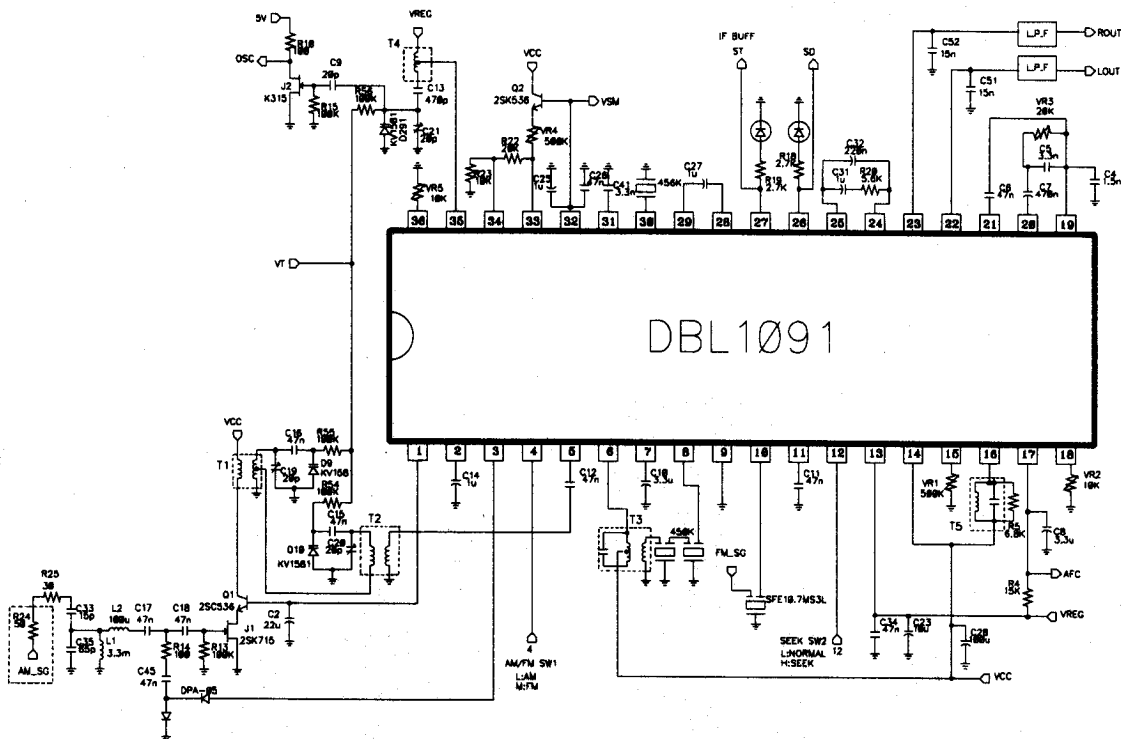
5V
R18 100
OSC
C9 20p
J2 K315
R16 100K
R15 100K
D201
C21 20p
VREC
T4
C13 470p
VR5 10K
VCC
Q2 2SK536
VR4 500K
R22 20K
R23 10K
C25 1u
C26 47n
C41 3.3n
456K
C27 1u
VSM
IF BUFF
ST
SD
R19 2.7K
R18 2.7K
C32 220n
C31 1u
R20 5.6K
C52 15n
C51 15n
L.P.F
L.P.F
ROUT
LOUT
VR3 20K
C5 3.3n
C6 47n
C7 470n
C4 1.5n
36 35 34 33 32 31 30 29 28 27 26 25 24 23 22 21 20 19
VT
DBL1091
1 2 3 4 5 6 7 8 9 10 11 12 13 14 15 16 17 18
VCC
T1
C16 47n
R50 100K
C19 20p
D9 KV158
R54 100K
C15 47n
C20 20p
D10 KV1581
T2
C14 1u
C12 47n
T3
C10 3.3u
456K
C11 47n
VR1 500K
T5
R5 6.8K
VR2 10K
C8 3.3u
R25 39
R24 50
C33 10p
C35 85p
AM_SG
L2 100u
L1 3.3m
C17 47n
C18 47n
Q1 2SC536
C2 22u
J1 2SK716
R14 100
R13 100K
C45 47n
DPA-05
4
AM/FM SW1
L:AM
H:FM
FM_SG
SFE10.7MS3L
SEEK SW2
L:NORMAL
H:SEEK
12
C34 47n
C23 10u
C28 100u
R4 15K
AFC
VREG
VCC